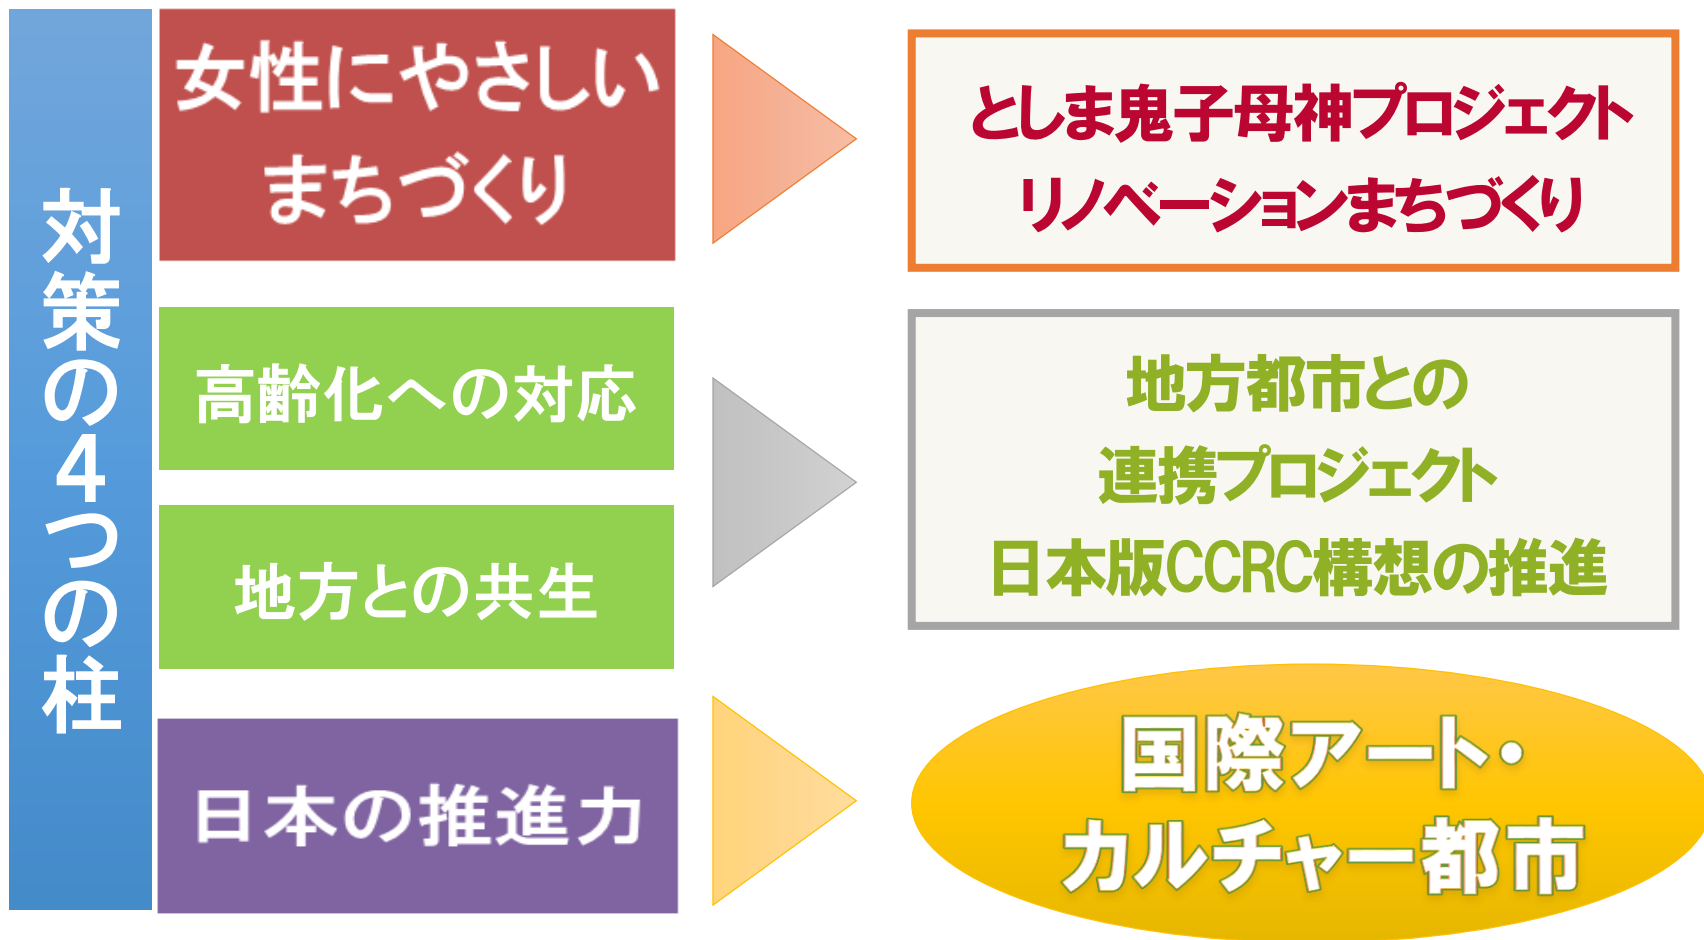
対策の4つの柱

女性にやさしいまちづくり

としま鬼子母神プロジェクト
リノベーションまちづくり

高齢化への対応

地方との共生

地方都市との
連携プロジェクト
日本版CCRC構想の推進

日本の推進力

国際アート・
カルチャー都市